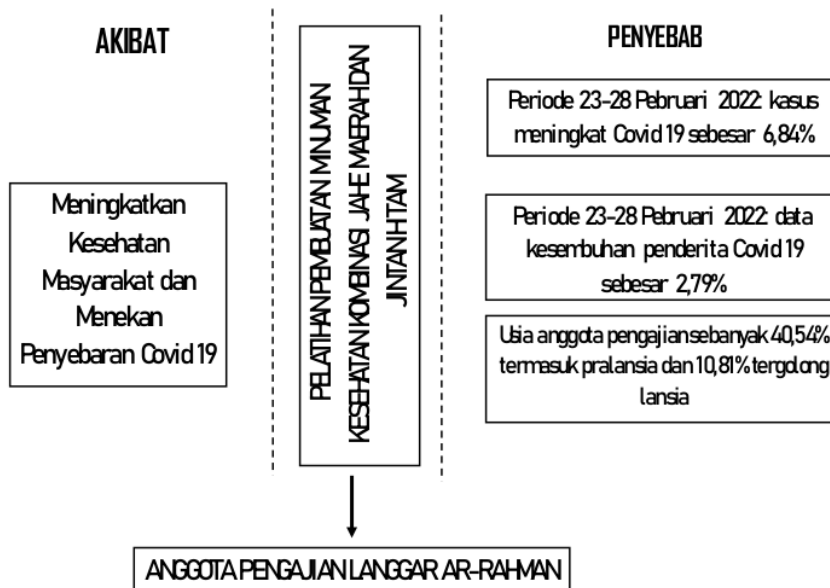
AKIBAT

Meningkatkan Kesehatan Masyarakat dan Menekan Penyebaran Covid 19

PELATIHAN PEMBUATAN MINUMAN KESEHATAN KOMBINASI JAHE MERAH DAN JINTAN HITAM

PENYEBAB

Periode 23-28 Pebruari 2022: kasus meningkat Covid 19 sebesar 6,84%

Periode 23-28 Pebruari 2022: data kesembuhan penderita Covid 19 sebesar 2,79%

Usia anggota pengajian sebanyak 40,54% termasuk pralansia dan 10,81% tergolong lansia

ANGGOTA PENGAJIAN LANGGAR AR-RAHMAN